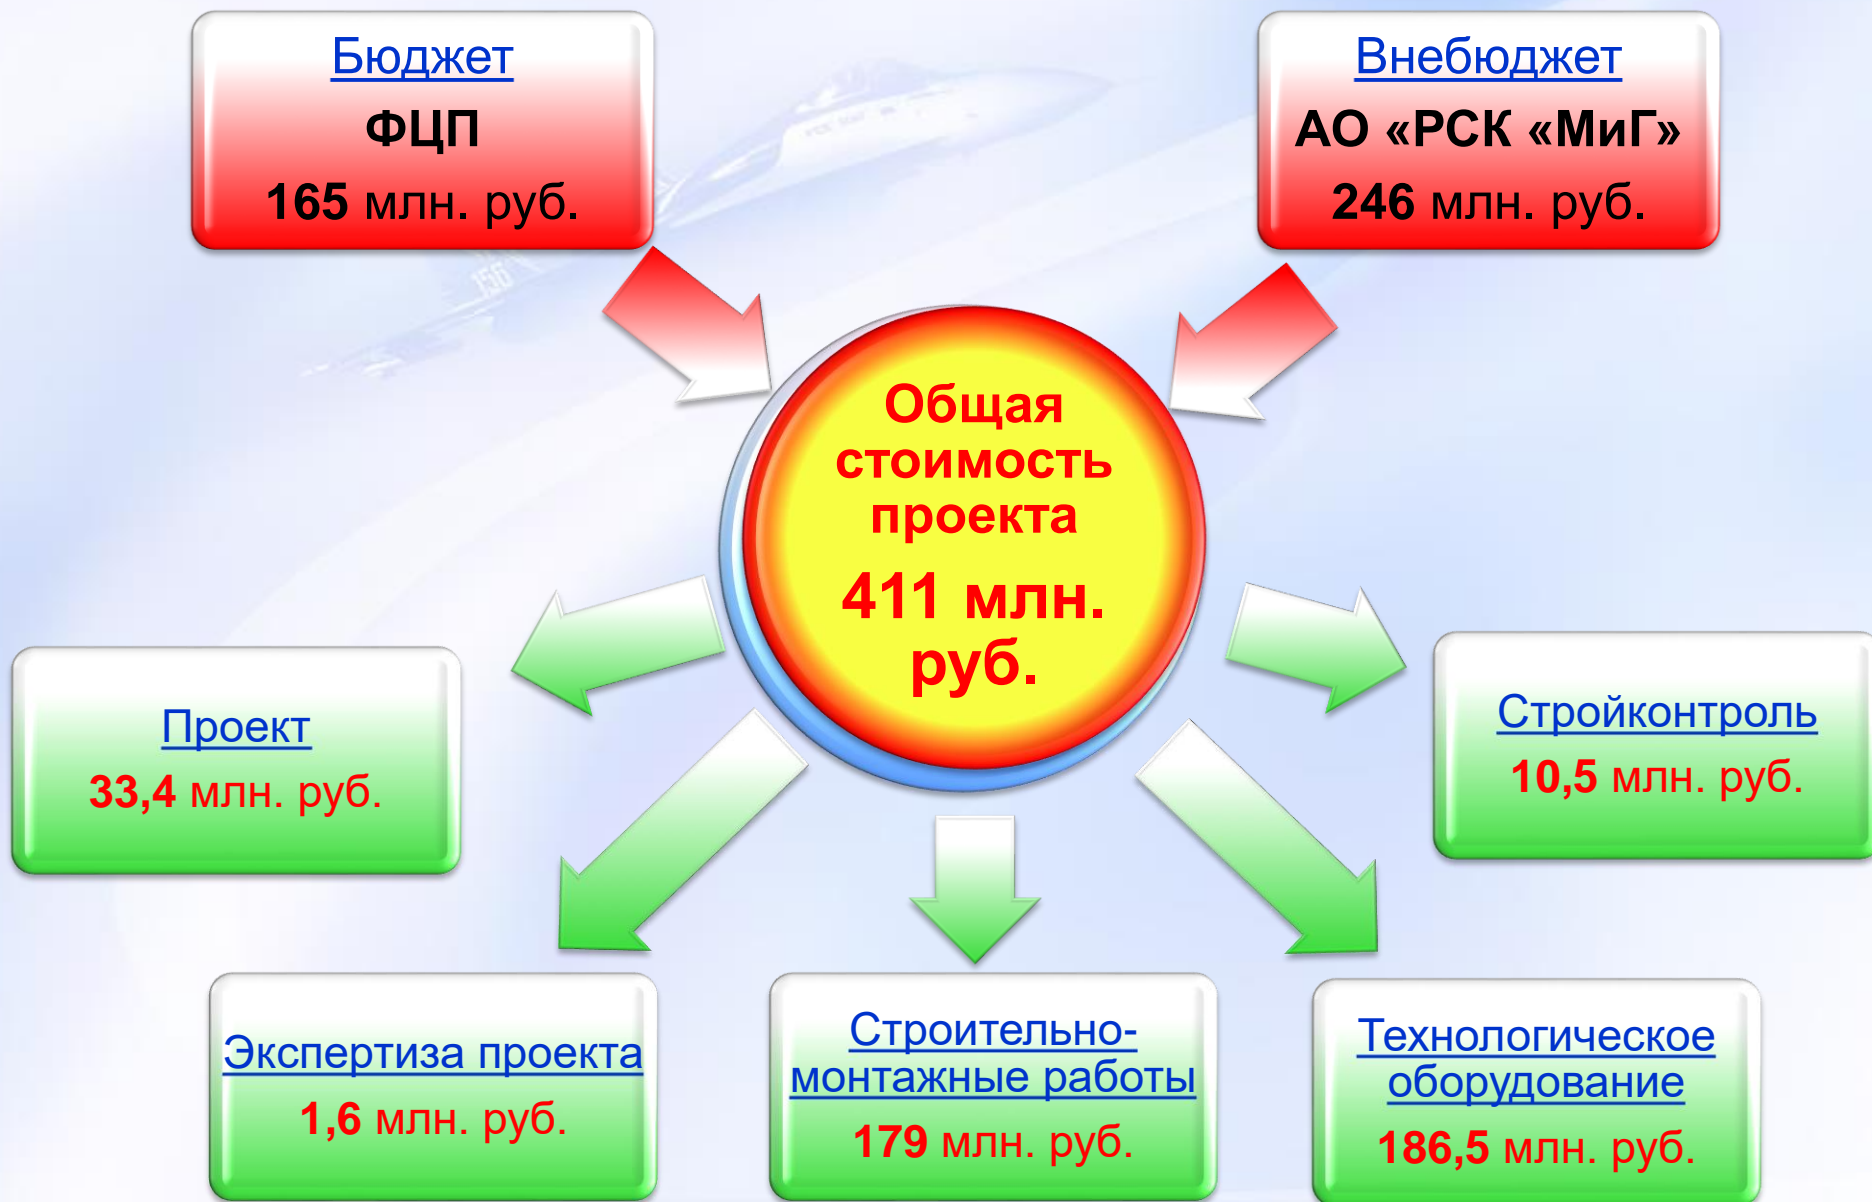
Бюджет
ФЦП
165 млн. руб.

Внебюджет
АО «РСК «МиГ»
246 млн. руб.

Общая стоимость проекта
411 млн. руб.

Проект
33,4 млн. руб.

Стройконтроль
10,5 млн. руб.

Экспертиза проекта
1,6 млн. руб.

Строительно-монтажные работы
179 млн. руб.

Технологическое оборудование
186,5 млн. руб.